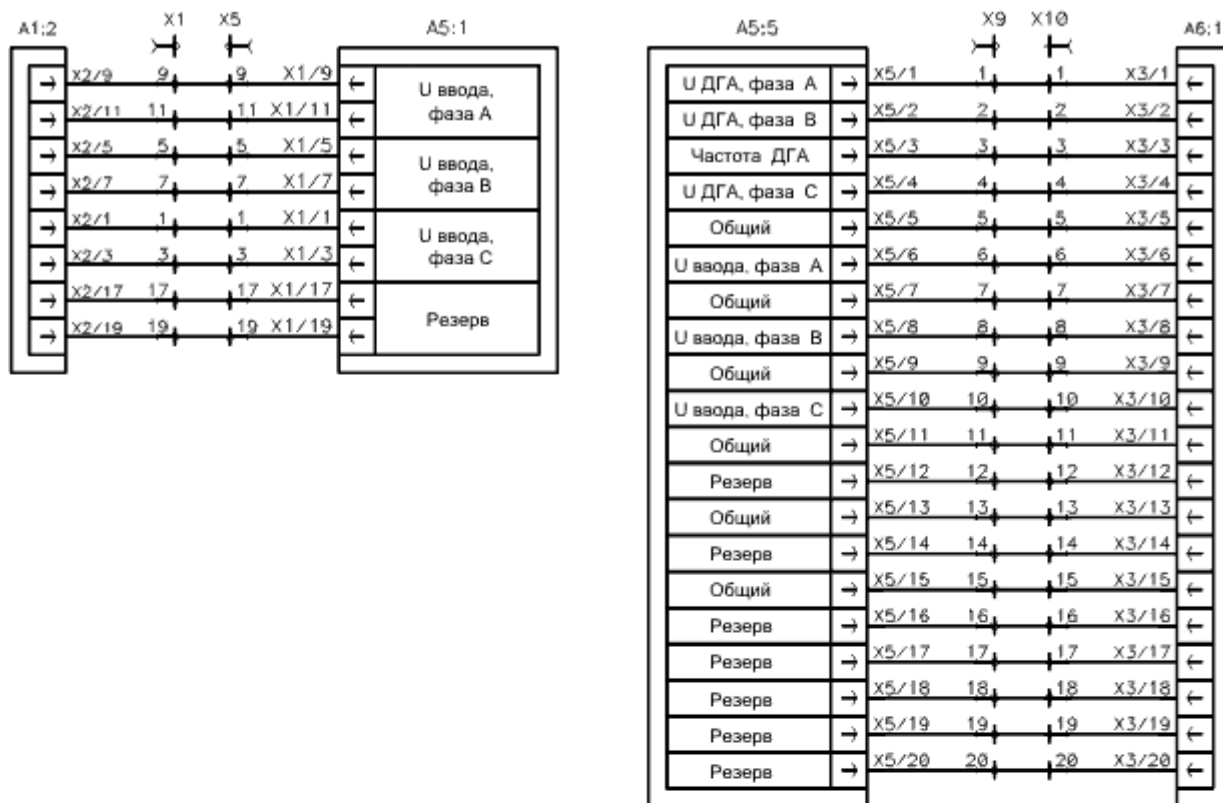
A1:2

X1 X5

A5:1

| | | | | | |
|---|---|---|---|---|---|
| → | X2/9 | 9 | 9 | X1/9 | ← | U ввода, фаза A |
| → | X2/11 | 11 | 11 | X1/11 | ← | |
| → | X2/5 | 5 | 5 | X1/5 | ← | U ввода, фаза B |
| → | X2/7 | 7 | 7 | X1/7 | ← | |
| → | X2/1 | 1 | 1 | X1/1 | ← | U ввода, фаза C |
| → | X2/3 | 3 | 3 | X1/3 | ← | |
| → | X2/17 | 17 | 17 | X1/17 | ← | Резерв |
| → | X2/19 | 19 | 19 | X1/19 | ← | |

A5:5

X9 X10

A6:1

| | | | | | | |
|---|---|---|---|---|---|---|
| U ДГА, фаза A | → | X5/1 | 1 | 1 | X3/1 | ← |
| U ДГА, фаза B | → | X5/2 | 2 | 2 | X3/2 | ← |
| Частота ДГА | → | X5/3 | 3 | 3 | X3/3 | ← |
| U ДГА, фаза C | → | X5/4 | 4 | 4 | X3/4 | ← |
| Общий | → | X5/5 | 5 | 5 | X3/5 | ← |
| U ввода, фаза A | → | X5/6 | 6 | 6 | X3/6 | ← |
| Общий | → | X5/7 | 7 | 7 | X3/7 | ← |
| U ввода, фаза B | → | X5/8 | 8 | 8 | X3/8 | ← |
| Общий | → | X5/9 | 9 | 9 | X3/9 | ← |
| U ввода, фаза C | → | X5/10 | 10 | 10 | X3/10 | ← |
| Общий | → | X5/11 | 11 | 11 | X3/11 | ← |
| Резерв | → | X5/12 | 12 | 12 | X3/12 | ← |
| Общий | → | X5/13 | 13 | 13 | X3/13 | ← |
| Резерв | → | X5/14 | 14 | 14 | X3/14 | ← |
| Общий | → | X5/15 | 15 | 15 | X3/15 | ← |
| Резерв | → | X5/16 | 16 | 16 | X3/16 | ← |
| Резерв | → | X5/17 | 17 | 17 | X3/17 | ← |
| Резерв | → | X5/18 | 18 | 18 | X3/18 | ← |
| Резерв | → | X5/19 | 19 | 19 | X3/19 | ← |
| Резерв | → | X5/20 | 20 | 20 | X3/20 | ← |